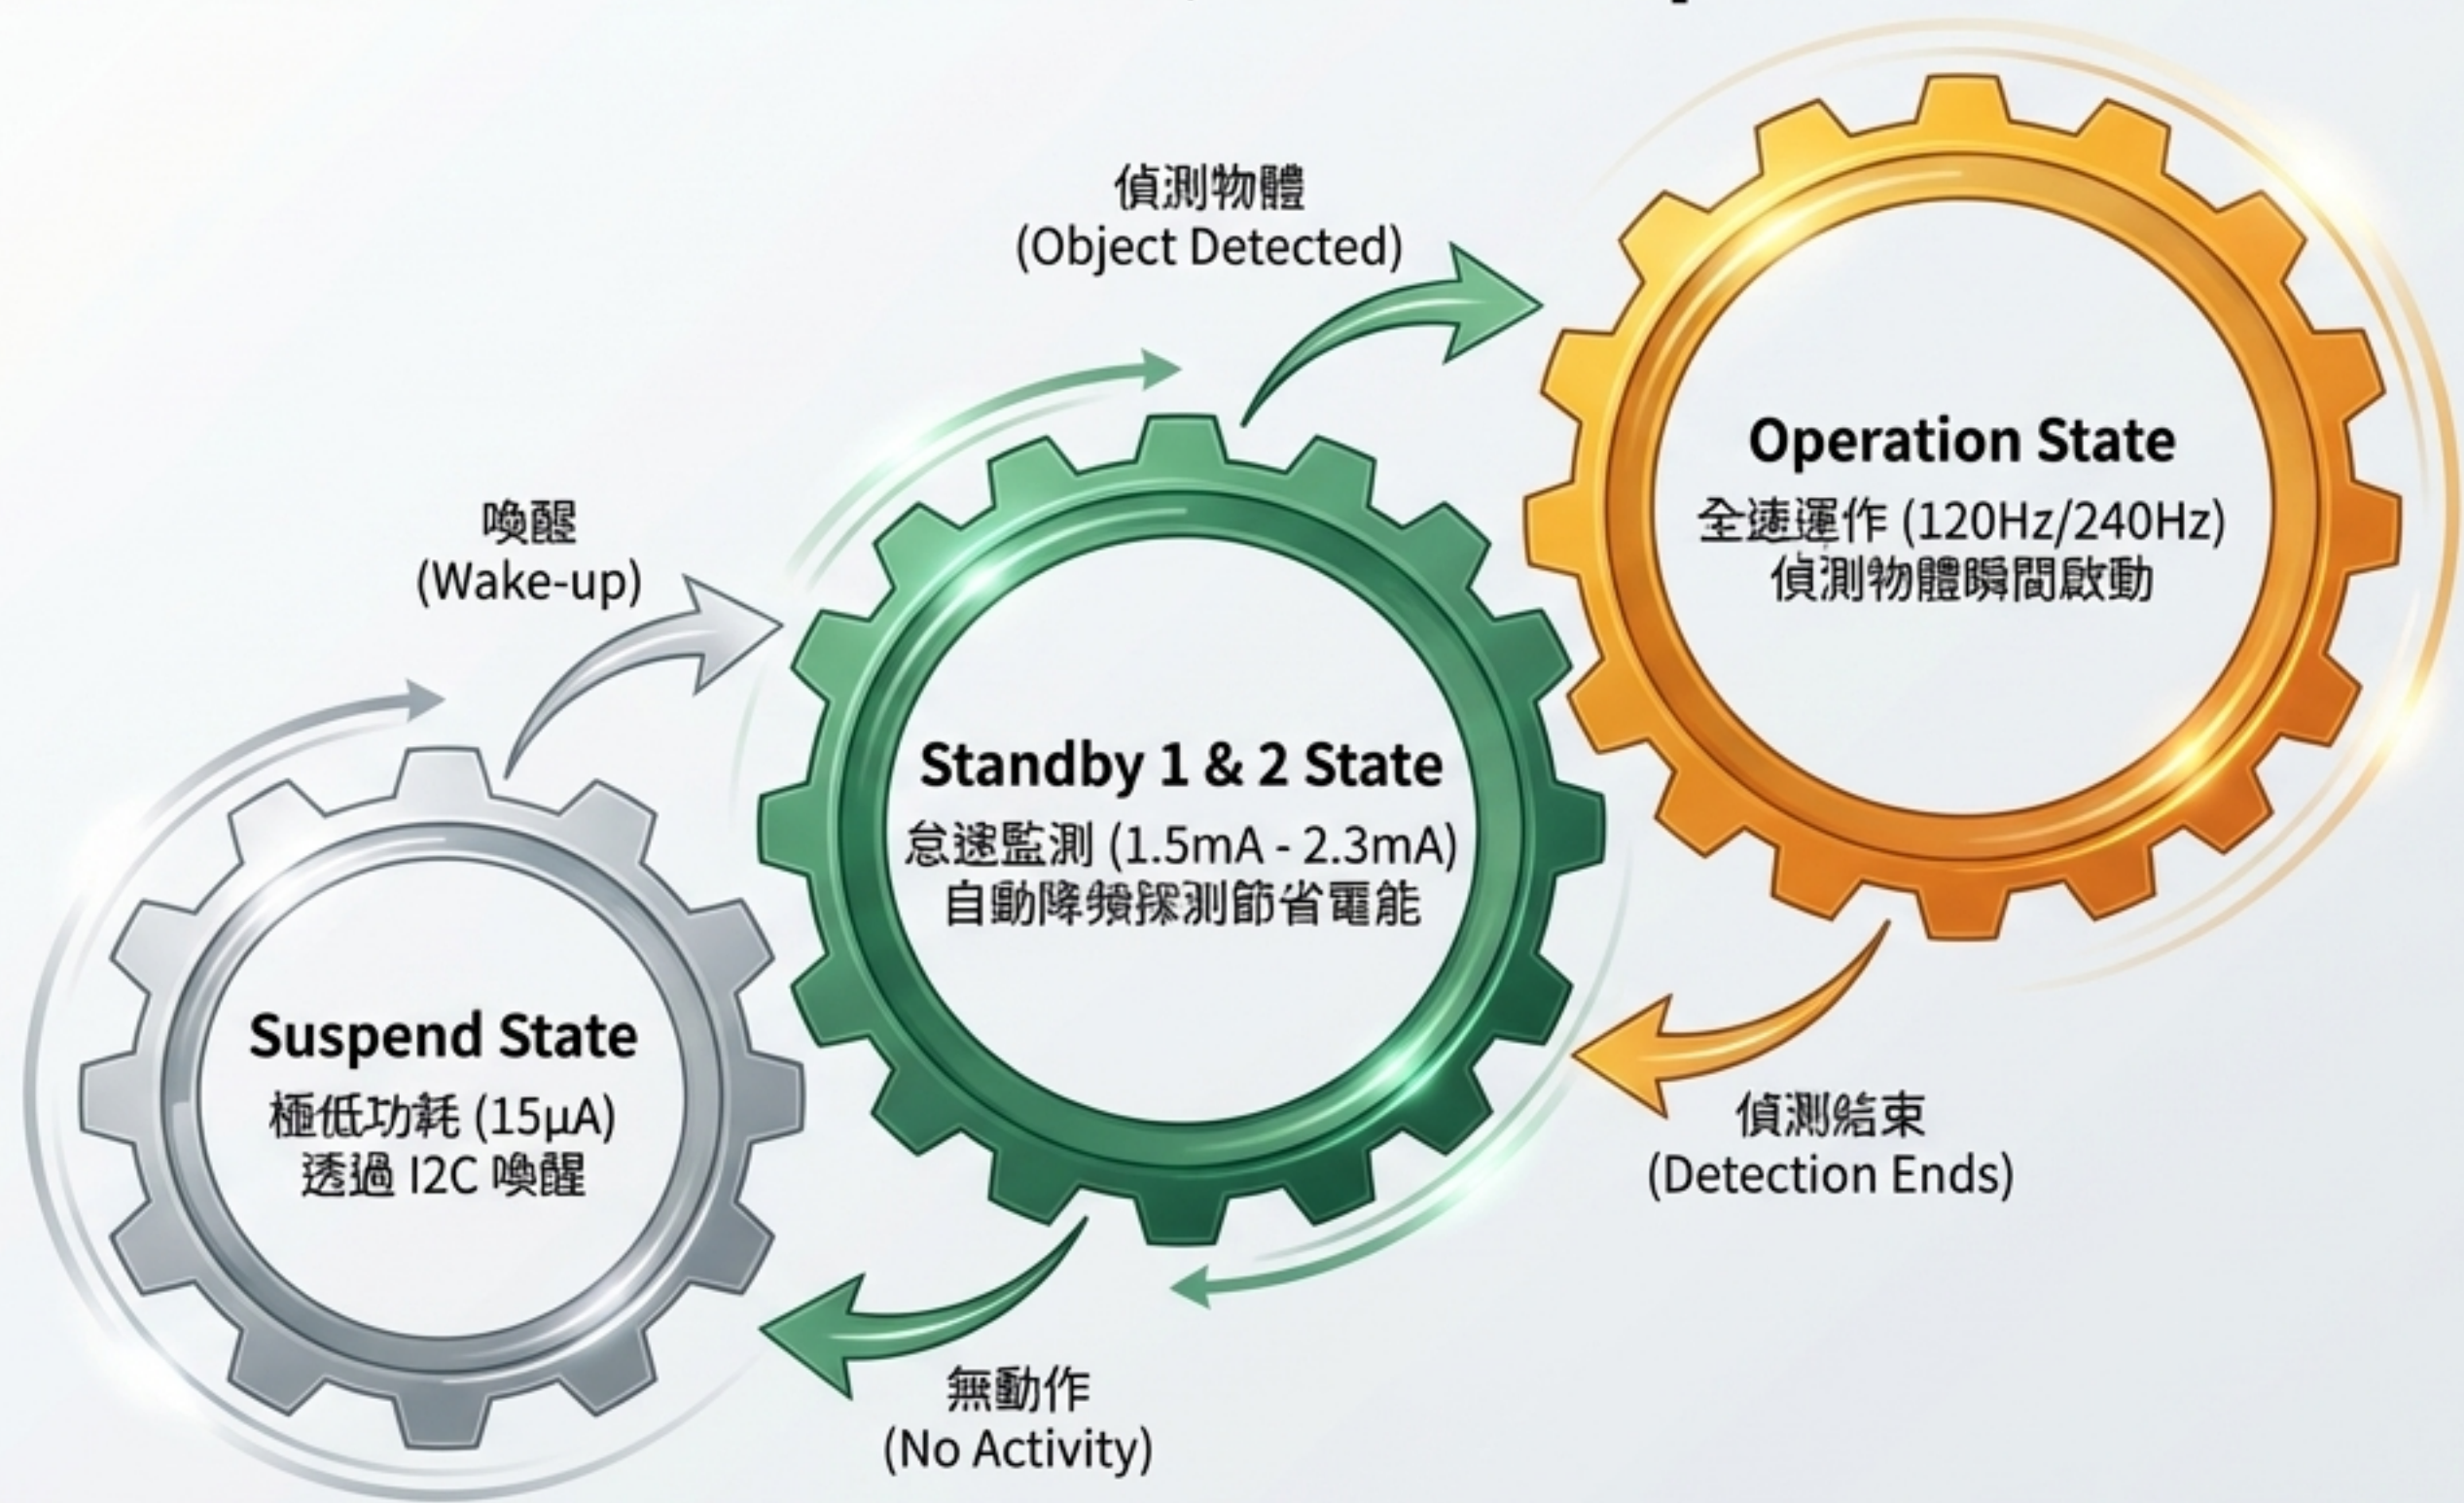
偵測物體
(Object Detected)

Operation State
全速運作 (120Hz/240Hz)
偵測物體瞬間啟動

喚醒
(Wake-up)

Standby 1 & 2 State
怠速監測 (1.5mA - 2.3mA)
自動降頻探測節省電能

Suspend State
極低功耗 (15µA)
透過 I2C 喚醒

偵測結束
(Detection Ends)

無動作
(No Activity)